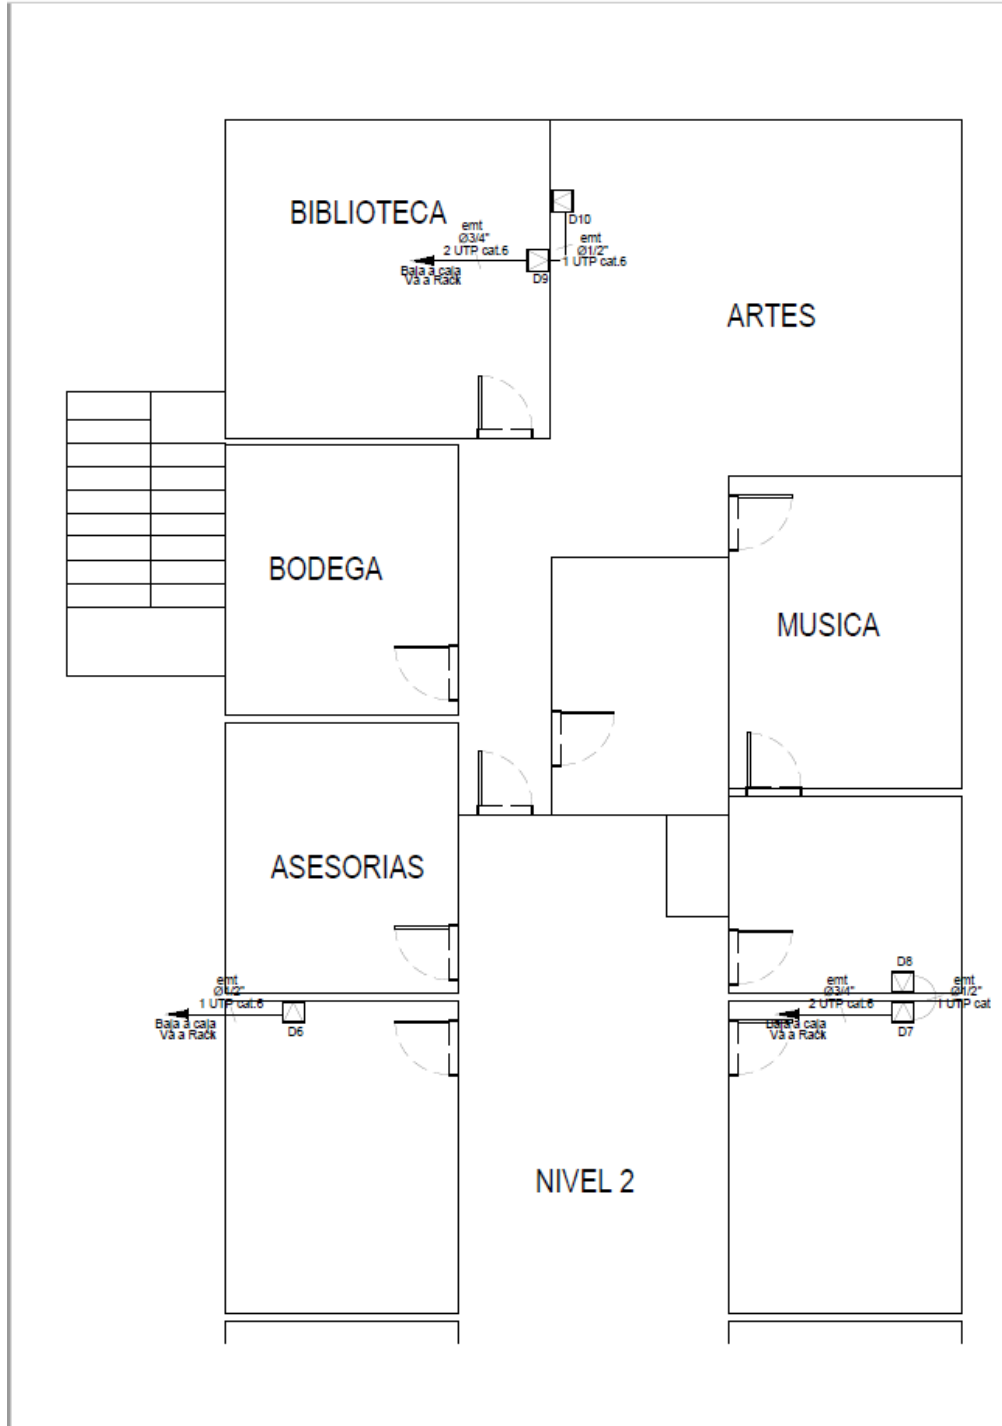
BIBLIOTECA

emt
Ø3/4"
2 UTP cat.6
Baja a caja
Va a Rack

D10

emt
Ø1/2"
1 UTP cat.6

D9

ARTES

BODEGA

MUSICA

ASESORIAS

emt
Ø1/2"
1 UTP cat.6
Baja a caja
Va a Rack
D6

D8
emt
Ø3/4"
2 UTP cat.6
Baja a caja
Va a Rack
D7

emt
Ø1/2"
1 UTP cat

NIVEL 2